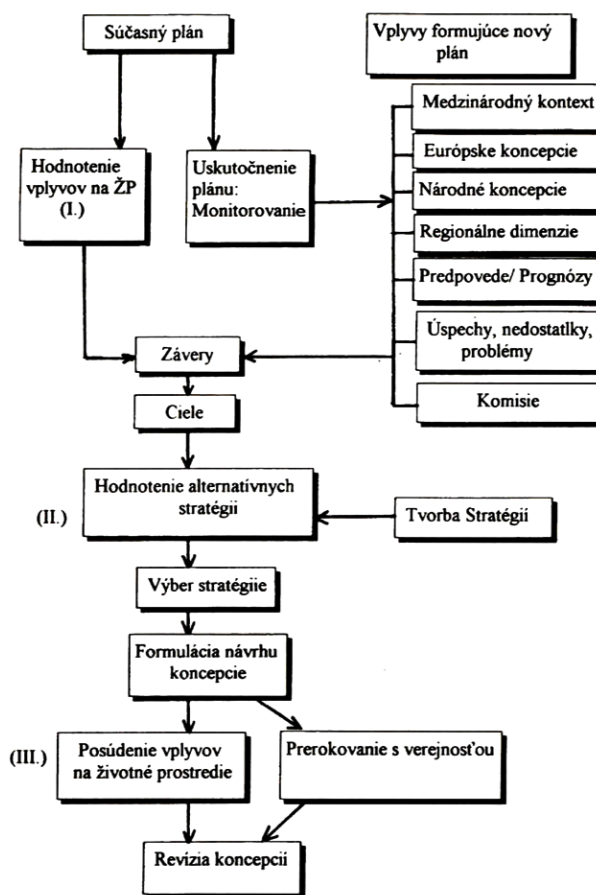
Súčasný plán

Vplyvy formujúce nový plán

Hodnotenie vplyvov na ŽP (I.)

Uskutočnenie plánu: Monitorovanie

Medzinárodný kontext

Európske koncepcie

Národné koncepcie

Regionálne dimenzie

Predpovede/ Prognózy

Úspechy, nedostatlky, problémy

Komisie

Závery

Ciele

Hodnotenie alternatívnych stratégii

(II.)

Tvorba Stratégii

Výber stratégiie

Formulácia návrhu koncepcie

(III.)

Posúdenie vplyvov na životné prostredie

Prerokovanie s verejnosťou

Revízia koncepcii